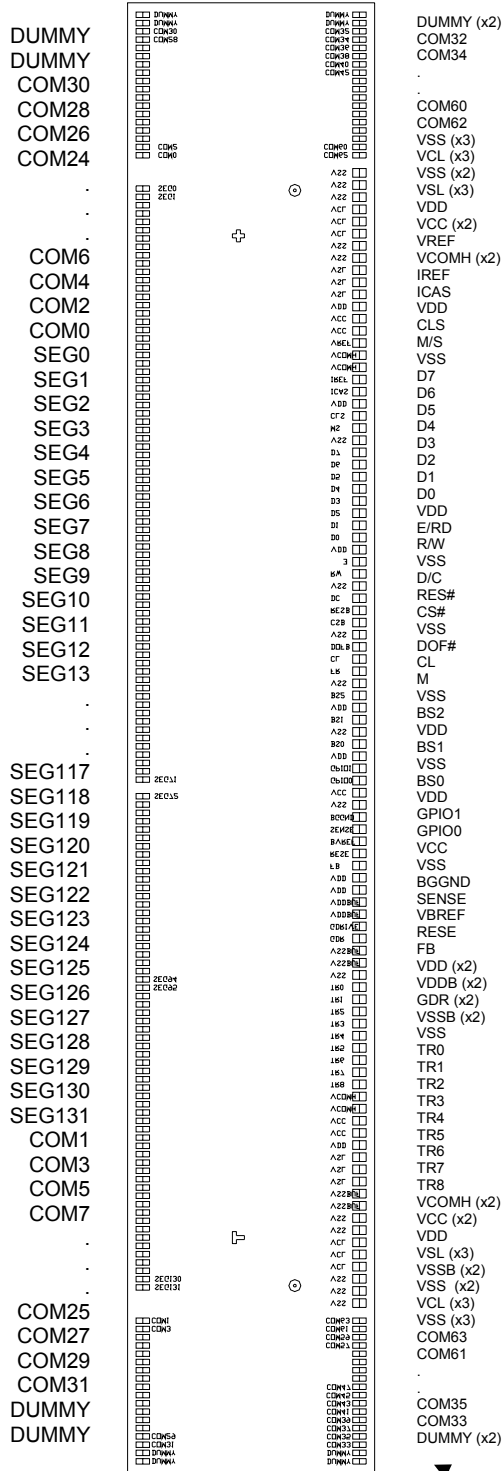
DUMMY
DUMMY
COM30
COM28
COM26
COM24
.
.
.
COM6
COM4
COM2
COM0
SEG0
SEG1
SEG2
SEG3
SEG4
SEG5
SEG6
SEG7
SEG8
SEG9
SEG10
SEG11
SEG12
SEG13
.
.
.
SEG117
SEG118
SEG119
SEG120
SEG121
SEG122
SEG123
SEG124
SEG125
SEG126
SEG127
SEG128
SEG129
SEG130
SEG131
COM1
COM3
COM5
COM7
.
.
.
COM25
COM27
COM29
COM31
DUMMY
DUMMY

DUMMY (x2)
COM32
COM34
.
.
COM60
COM62
VSS (x3)
VCL (x3)
VSS (x2)
VSL (x3)
VDD
VCC (x2)
VREF
VCOMH (x2)
IREF
ICAS
VDD
CLS
M/S
VSS
D7
D6
D5
D4
D3
D2
D1
D0
VDD
E/RD
R/W
VSS
D/C
RES#
CS#
VSS
DOF#
CL
M
VSS
BS2
VDD
BS1
VSS
BS0
VDD
GPIO1
GPIO0
VCC
VSS
BGGND
SENSE
VBREF
RESE
FB
VDD (x2)
VDDB (x2)
GDR (x2)
VSSB (x2)
VSS
TR0
TR1
TR2
TR3
TR4
TR5
TR6
TR7
TR8
VCOMH (x2)
VCC (x2)
VDD
VSL (x3)
VSSB (x2)
VSS (x2)
VCL (x3)
VSS (x3)
COM63
COM61
.
.
COM35
COM33
DUMMY (x2)